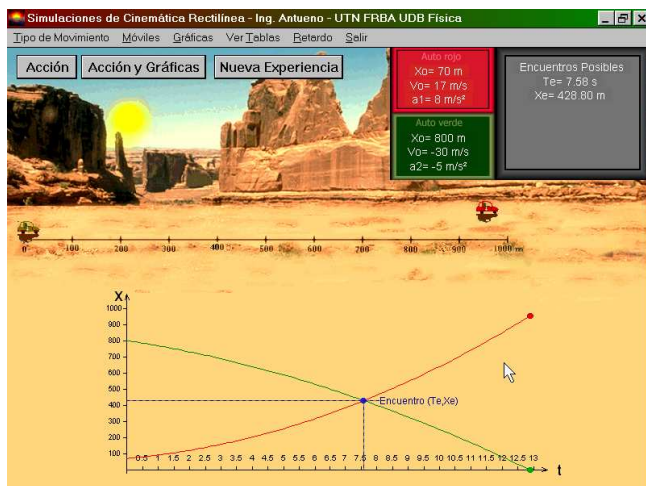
Simulaciones de Cinemática Rectilínea - Ing. Antueno - UTN FRBA UDB Física

Tipo de Movimiento Móviles Gráficas Ver Tablas Retardo Salir

Acción
Acción y Gráficas
Nueva Experiencia

Auto rojo
Xo= 70 m
Vo= 17 m/s
a1= 8 m/s²

Auto verde
Xo= 800 m
Vo= -30 m/s
a2= -5 m/s²

Encuentros Posibles
Te= 7.58 s
Xe= 428.80 m

0 100 200 300 400 500 600 700 800 900 1000 m

X
1000
900
800
700
600
500
400
300
200
100

Encuentro (Te,Xe)

0.5 1 1.5 2 2.5 3 3.5 4 4.5 5 5.5 6 6.5 7 7.5 8 8.5 9 9.5 10 10.5 11 11.5 12 12.5 13

t